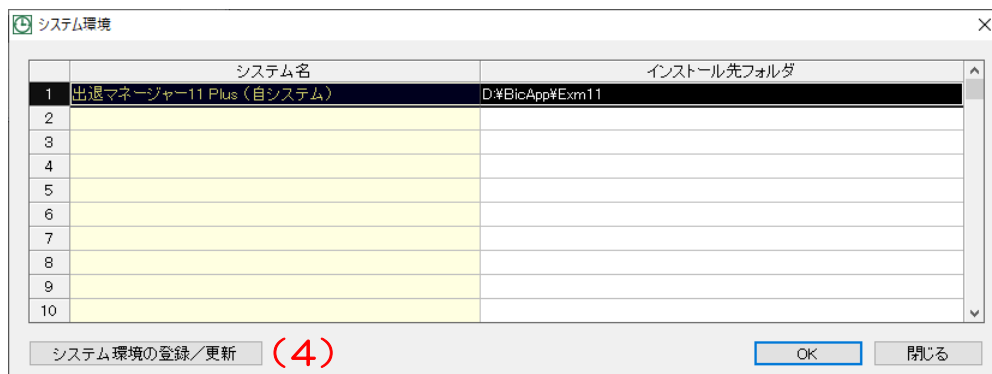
システム環境

|  | システム名 | インストール先フォルダ |
|---|---|---|
| 1 | 出退マネージャー11 Plus（自システム） | D:¥BicApp¥Exm11 |
| 2 | | |
| 3 | | |
| 4 | | |
| 5 | | |
| 6 | | |
| 7 | | |
| 8 | | |
| 9 | | |
| 10 | | |

システム環境の登録／更新 （4）

OK

閉じる